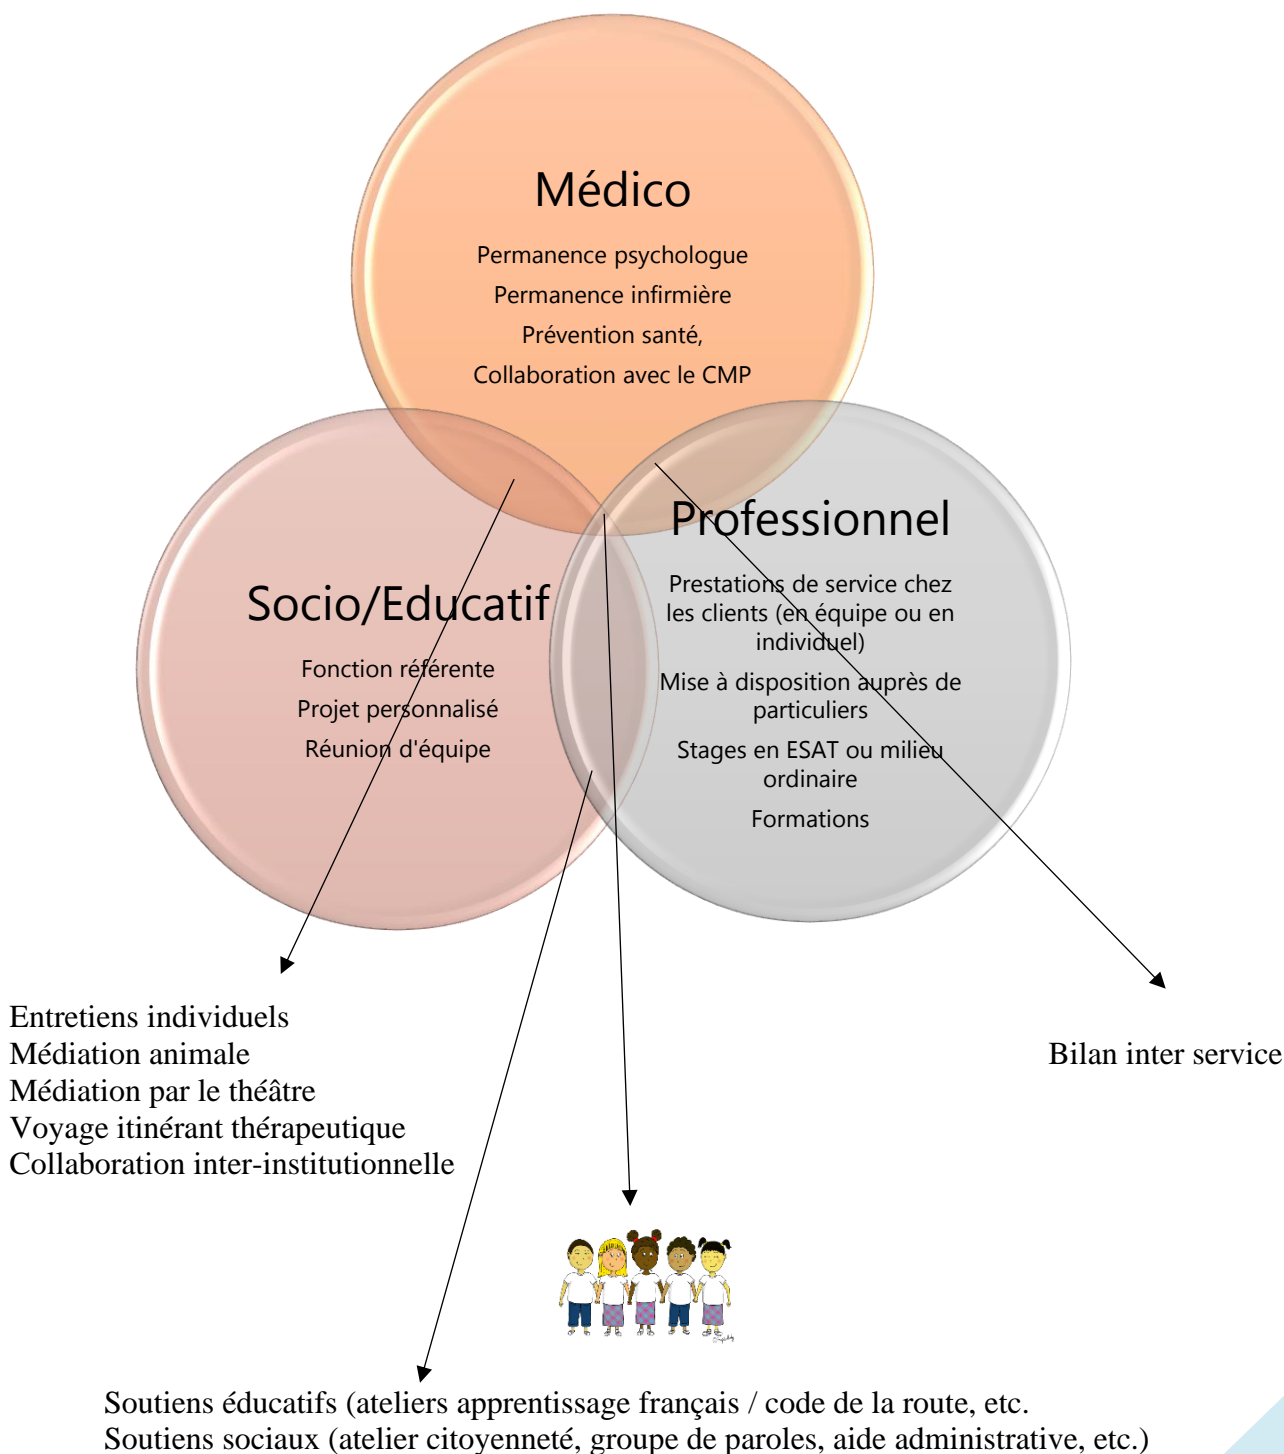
Médico

Permanence psychologue
Permanence infirmière
Prévention santé,
Collaboration avec le CMP

Socio/Educatif

Fonction référente
Projet personnalisé
Réunion d'équipe

Professionnel

Prestations de service chez les clients (en équipe ou en individuel)
Mise à disposition auprès de particuliers
Stages en ESAT ou milieu ordinaire
Formations

Entretiens individuels
Médiation animale
Médiation par le théâtre
Voyage itinérant thérapeutique
Collaboration inter-institutionnelle

Bilan inter service

Soutiens éducatifs (ateliers apprentissage français / code de la route, etc.
Soutiens sociaux (atelier citoyenneté, groupe de paroles, aide administrative, etc.)